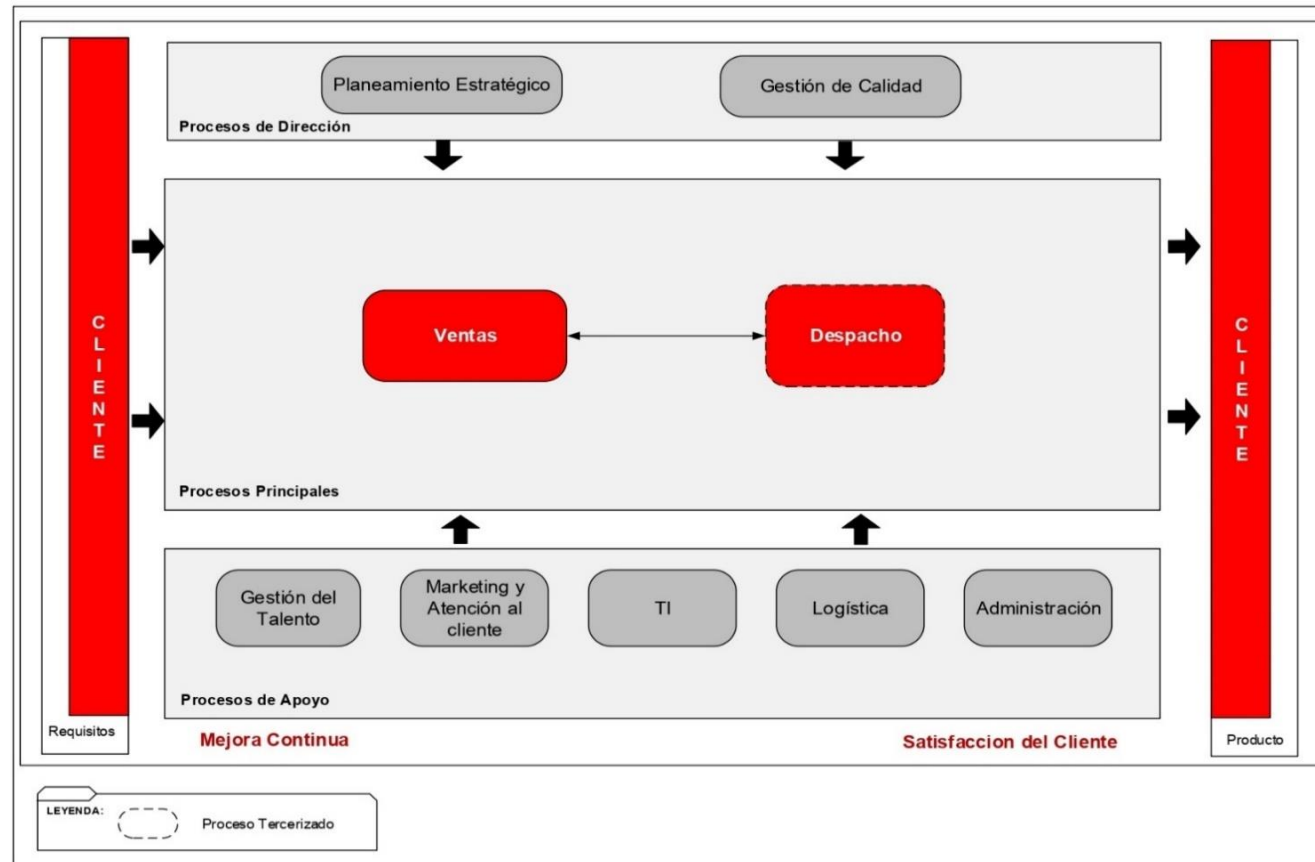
CLIENTE

Planeamiento Estratégico

Gestión de Calidad

Procesos de Dirección

Ventas

Despacho

Procesos Principales

Gestión del Talento

Marketing y Atención al cliente

TI

Logística

Administración

Procesos de Apoyo

CLIENTE

Requisitos

Mejora Continua

Satisfaccion del Cliente

Producto

LEYENDA:

Proceso Tercerizado